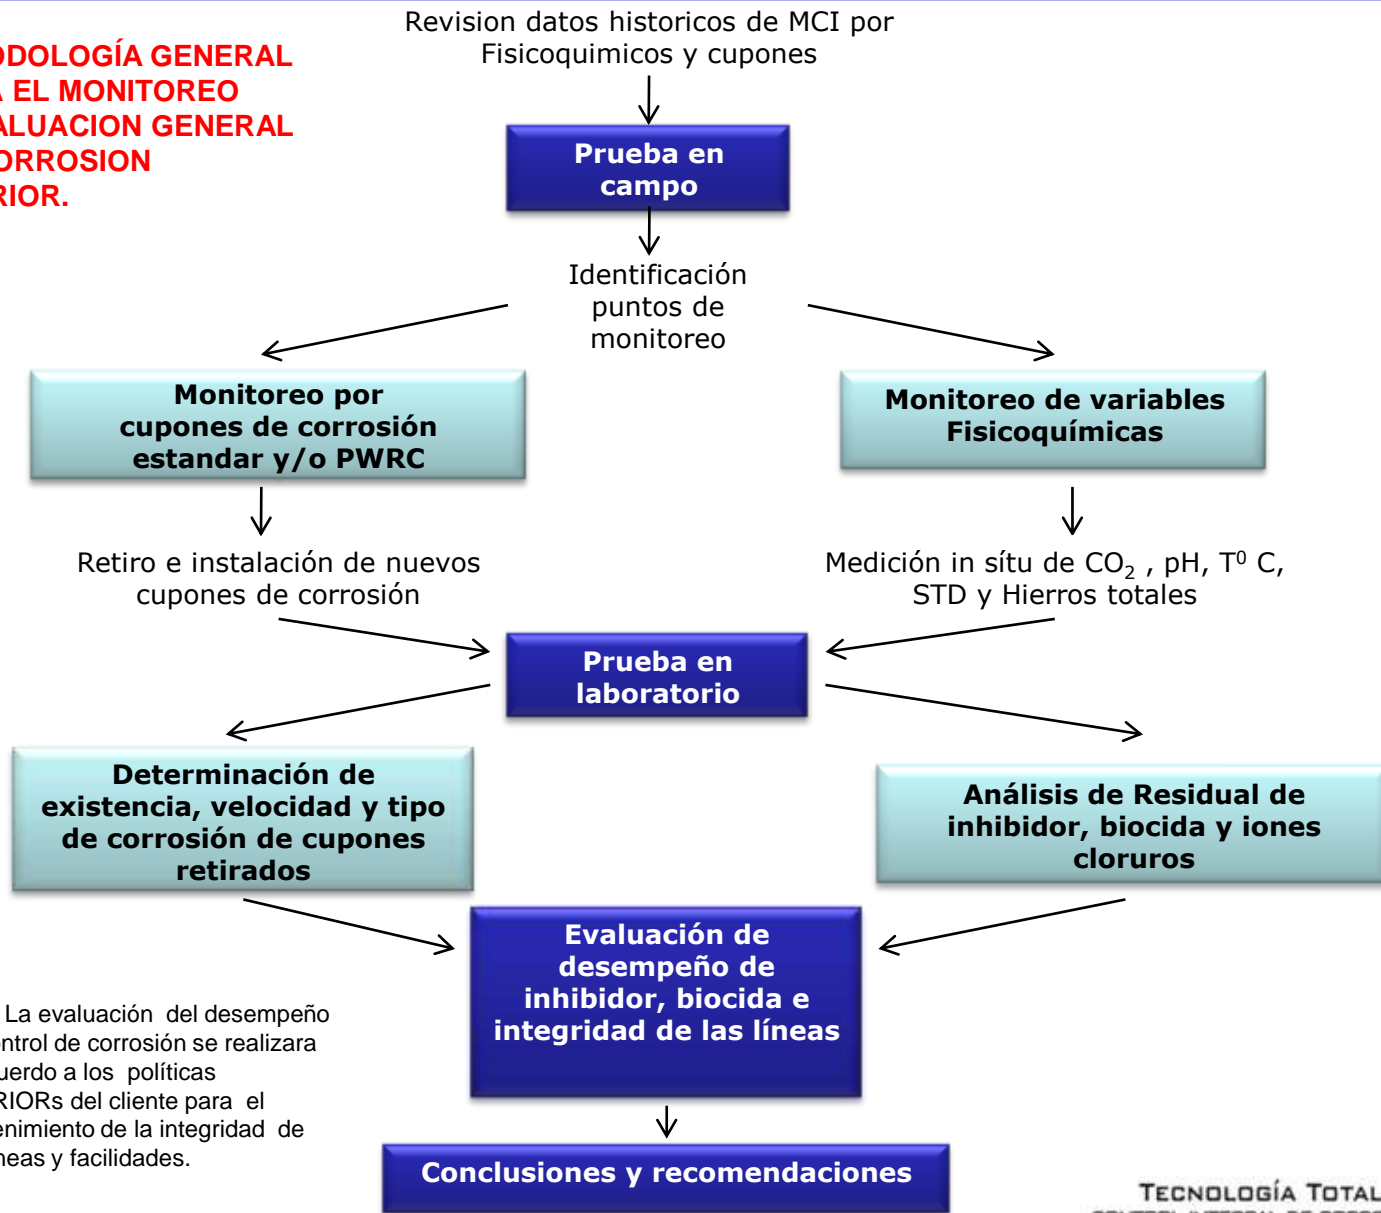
DDOLOGÍA GENERAL
A EL MONITOREO
ALUACION GENERAL
ORROSION
RIOR.

Revision datos historicos de MCI por Fisicoquimicos y cupones

Prueba en campo

Identificación puntos de monitoreo

Monitoreo por cupones de corrosión estandar y/o PWRC

Monitoreo de variables Fisicoquímicas

Retiro e instalación de nuevos cupones de corrosión

Medición in sítu de $CO_2$ , pH, $T^0$ C, STD y Hierros totales

Prueba en laboratorio

Determinación de existencia, velocidad y tipo de corrosión de cupones retirados

Análisis de Residual de inhibidor, biocida y iones cloruros

Evaluación de desempeño de inhibidor, biocida e integridad de las líneas

La evaluación del desempeño
ntrol de corrosión se realizara
uerdo a los políticas
RIORs del cliente para el
enimiento de la integridad de
neas y facilidades.

Conclusiones y recomendaciones

TECNOLOGÍA TOTAL
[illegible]